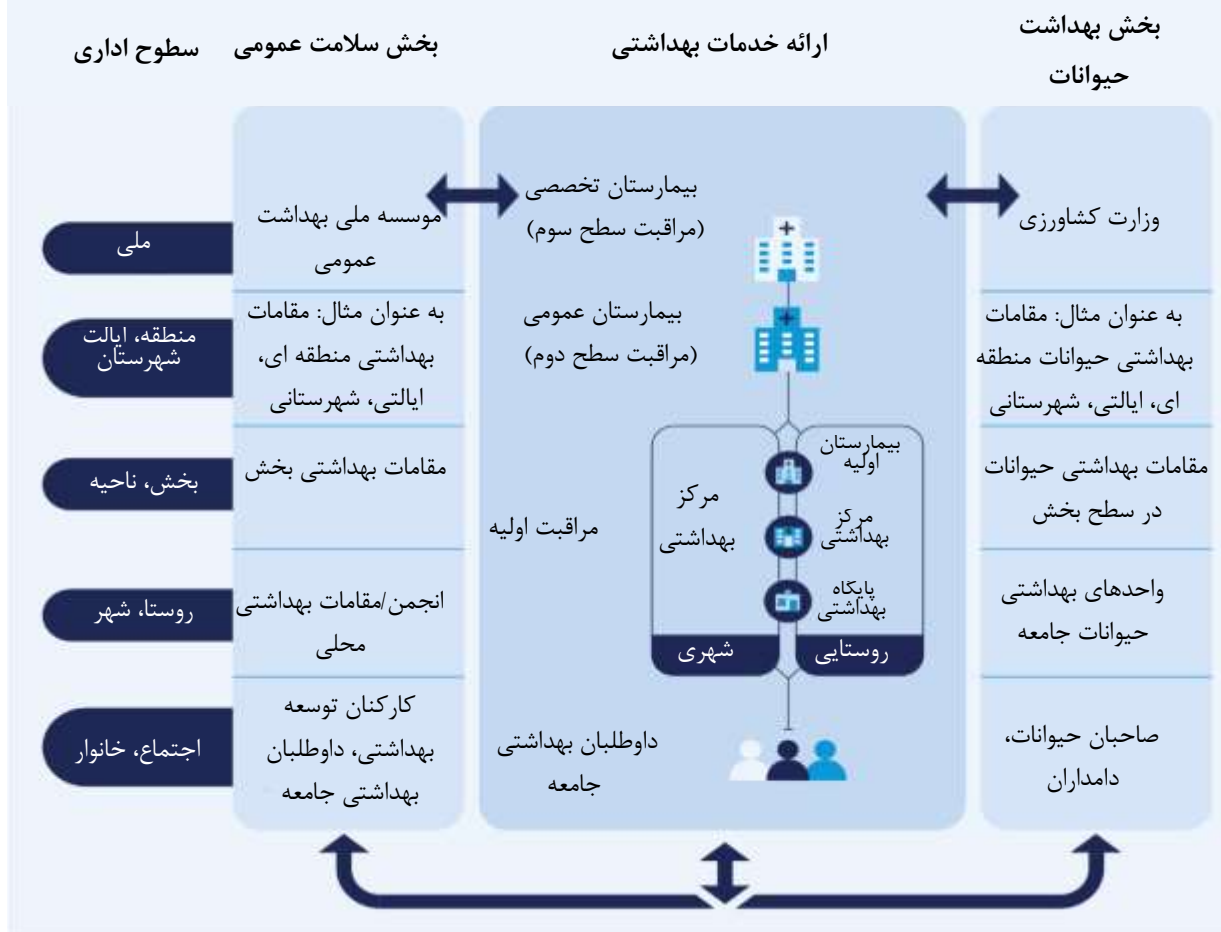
سطوح اداری

بخش سلامت عمومی

ارائه خدمات بهداشتی

بخش بهداشت حیوانات

ملی

موسسه ملی بهداشت عمومی

بیمارستان تخصصی (مراقبت سطح سوم)

وزارت کشاورزی

منطقه، ایالت شهرستان

به عنوان مثال: مقامات بهداشتی منطقه ای، ایالتی، شهرستانی

بیمارستان عمومی (مراقبت سطح دوم)

به عنوان مثال: مقامات بهداشتی حیوانات منطقه ای، ایالتی، شهرستانی

بخش، ناحیه

مقامات بهداشتی بخش

مراقبت اولیه

مرکز بهداشتی

بیمارستان اولیه

مرکز بهداشتی

پایگاه بهداشتی

شهری

روستایی

مقامات بهداشتی حیوانات در سطح بخش

روستا، شهر

انجمن/مقامات بهداشتی محلی

واحدهای بهداشتی حیوانات جامعه

اجتماع، خانوار

کارکنان توسعه بهداشتی، داوطلبان بهداشتی جامعه

داوطلبان بهداشتی جامعه

صاحبان حیوانات، دامداران